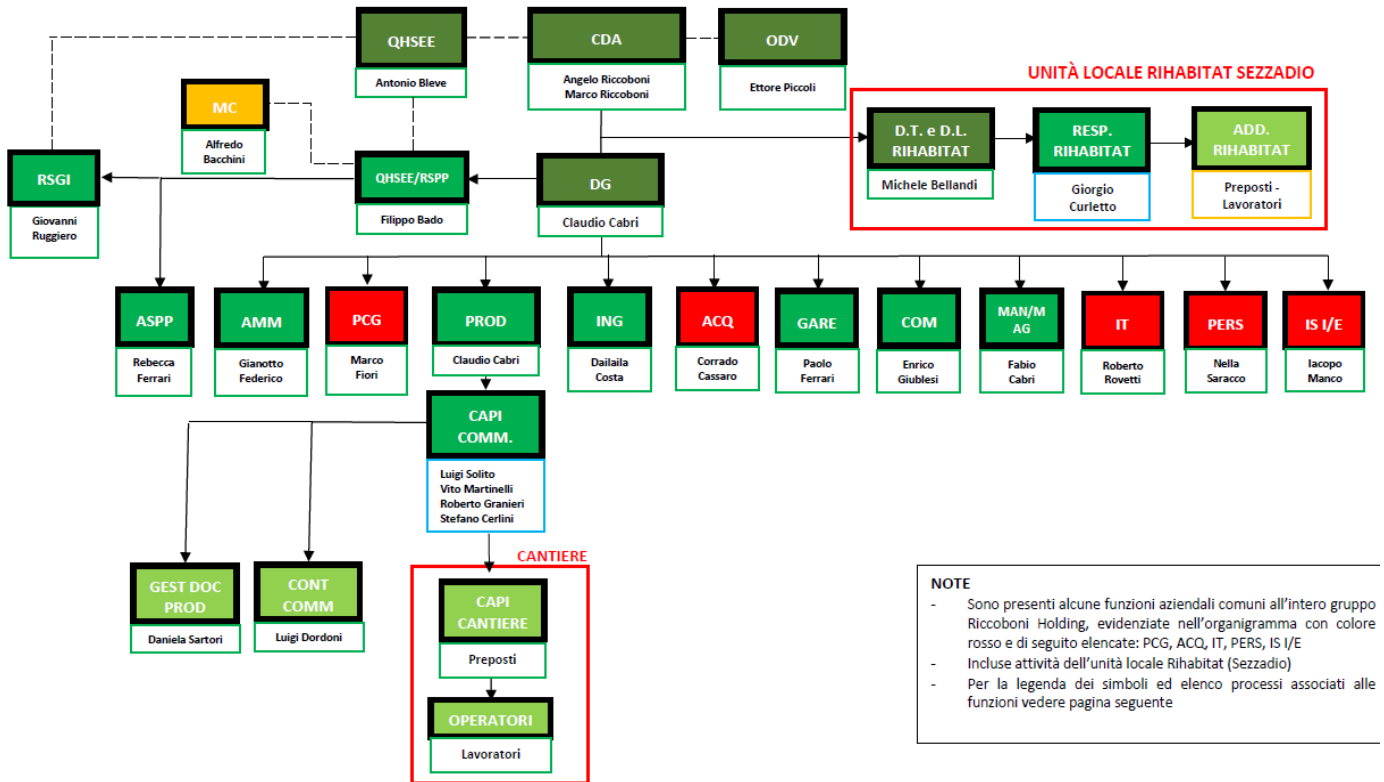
QHSEE
Antonio Bleve

CDA
Angelo Riccoboni
Marco Riccoboni

ODV
Ettore Piccoli

UNITÀ LOCALE RIHABITAT SEZZADIO

MC
Alfredo Bacchini

D.T. e D.L. RIHABITAT
Michele Bellandi

RESP. RIHABITAT
Giorgio Curletto

ADD. RIHABITAT
Preposti - Lavoratori

RSGI
Giovanni Ruggiero

QHSEE/RSPP
Filippo Bado

DG
Claudio Cabri

ASPP
Rebecca Ferrari

AMM
Gianotto Federico

PCG
Marco Fiori

PROD
Claudio Cabri

ING
Dailaila Costa

ACQ
Corrado Cassaro

GARE
Paolo Ferrari

COM
Enrico Giublesi

MAN/MAG
Fabio Cabri

IT
Roberto Rovetti

PERS
Nella Saracco

IS I/E
Iacopo Manco

CAPI COMM.
Luigi Solito
Vito Martinelli
Roberto Granieri
Stefano Cerlini

CANTIERE

GEST DOC PROD
Daniela Sartori

CONT COMM
Luigi Dordoni

CAPI CANTIERE
Preposti

OPERATORI
Lavoratori

NOTE
- Sono presenti alcune funzioni aziendali comuni all'intero gruppo Riccoboni Holding, evidenziate nell'organigramma con colore rosso e di seguito elencate: PCG, ACQ, IT, PERS, IS I/E
- Incluse attività dell'unità locale Rihabitat (Sezzadio)
- Per la legenda dei simboli ed elenco processi associati alle funzioni vedere pagina seguente